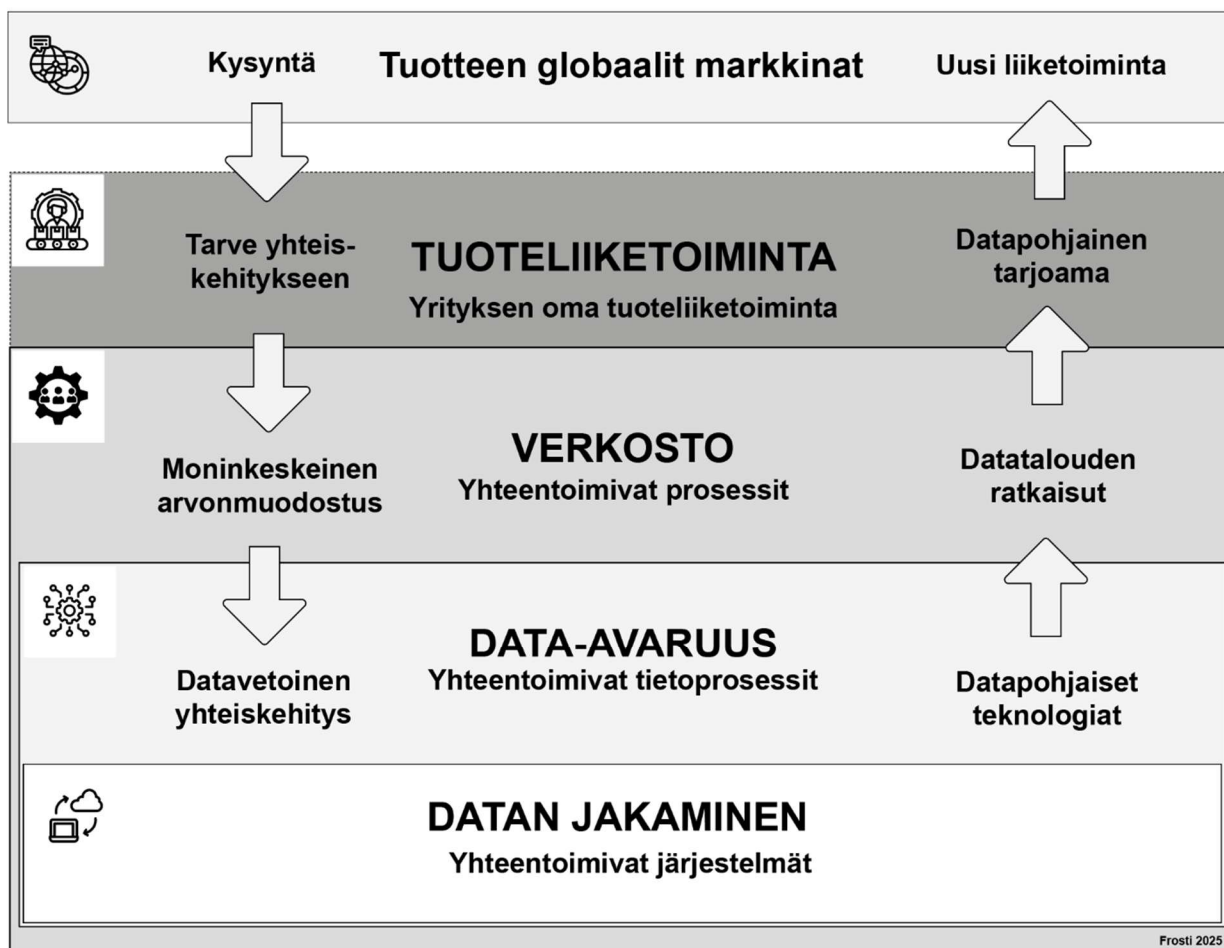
Kysyntä

Tuotteen globaalit markkinat

Uusi liiketoiminta

Tarve yhteiskehitykseen

TUOTELIIKETOIMINTA

Yrityksen oma tuoteliiketoiminta

Datapohjainen tarjoama

Moninkeskeinen arvonmuodostus

VERKOSTO

Yhteentoimivat prosessit

Datatalouden ratkaisut

Datavetoinen yhteiskehitys

DATA-AVARUUS

Yhteentoimivat tietoprosessit

Datapohjaiset teknologiat

DATAN JAKAMINEN

Yhteentoimivat järjestelmät

Frosti 2025